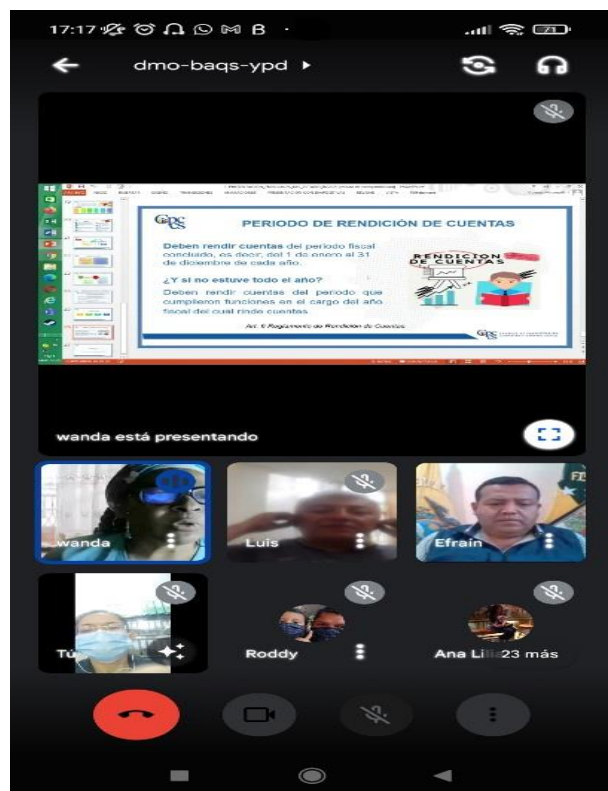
17:17

dmo-baqs-ypd ▸

PERIODO DE RENDICIÓN DE CUENTAS

Deben rendir cuentas del periodo fiscal concluido, es decir, del 1 de enero al 31 de diciembre de cada año.

¿Y si no estuve todo el año?

Deben rendir cuentas del periodo que cumplieron funciones en el cargo del año fiscal del cual rinde cuentas.

Art. 6 Reglamento de Rendición de Cuentas

RENDICIÓN DE CUENTAS

wanda está presentando

wanda

Luis

Efrain

Tú

Roddy

Ana Li

23 más